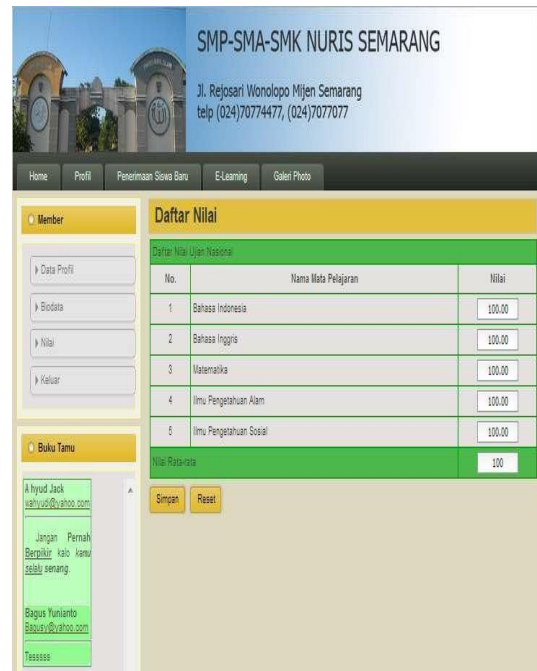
SMP-SMA-SMK NURIS SEMARANG

Jl. Rejosari Wonolopo Mijen Semarang
telp (024)70774477, (024)7077077

Home | Profil | Penerimaan Siswa Baru | E-Learning | Galeri Photo

Member

Data Profil
Biodata
Nilai
Keluar

Buku Tamu

A hyud Jack
wahyudi@yahoo.com

Jangan Pernah Berpikir kalo kamu selalu senang.

Bagus Yunianto
Bagusy@yahoo.com

Tessssss

Daftar Nilai

Daftar Nilai Ujian Nasional

| No. | Nama Mata Pelajaran | Nilai |
|---|---|---|
| 1 | Bahasa Indonesia | 100.00 |
| 2 | Bahasa Inggris | 100.00 |
| 3 | Matematika | 100.00 |
| 4 | Ilmu Pengetahuan Alam | 100.00 |
| 5 | Ilmu Pengetahuan Sosial | 100.00 |
| Nilai Rata-rata | | 100 |

Simpan | Reset